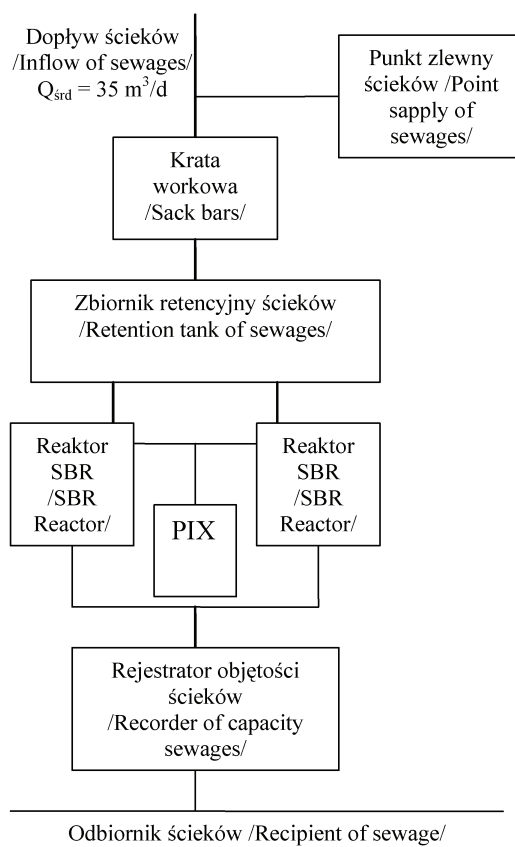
Dopływ ścieków /Inflow of sewages/ $Q_{śrd} = 35\ m^3/d$

Punkt zlewny ścieków /Point sapply of sewages/

Krata workowa /Sack bars/

Zbiornik retencyjny ścieków /Retention tank of sewages/

Reaktor SBR /SBR Reactor/

PIX

Reaktor SBR /SBR Reactor/

Rejestrator objętości ścieków /Recorder of capacity sewages/

Odbiornik ścieków /Recipient of sewage/